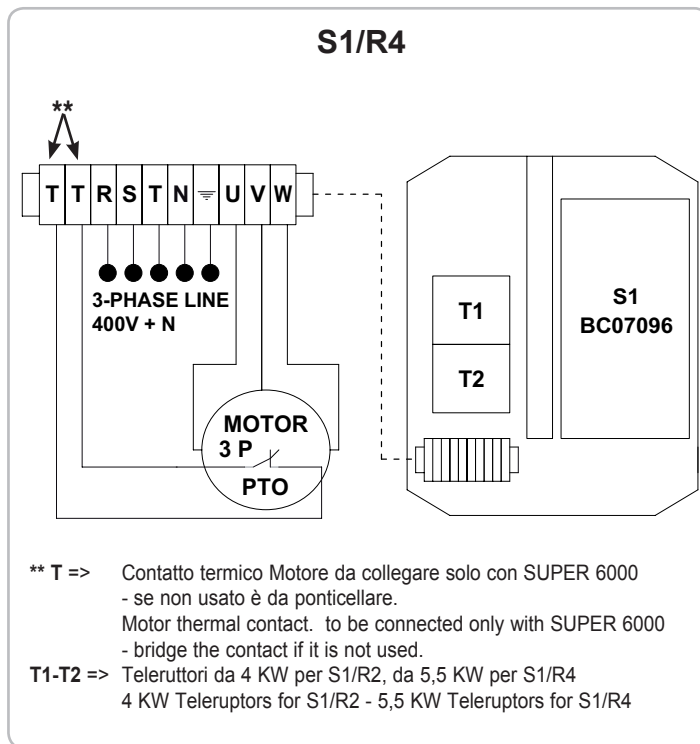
S1/R4

**

| T | T | R | S | T | N | ⏚ | U | V | W |
|---|---|---|---|---|---|---|---|---|---|

3-PHASE LINE
400V + N

MOTOR
3 P
PTO

T1

T2

S1
BC07096

** T => Contatto termico Motore da collegare solo con SUPER 6000 - se non usato è da ponticellare.
Motor thermal contact. to be connected only with SUPER 6000 - bridge the contact if it is not used.

T1-T2 => Teleruttori da 4 KW per S1/R2, da 5,5 KW per S1/R4
4 KW Teleruptors for S1/R2 - 5,5 KW Teleruptors for S1/R4